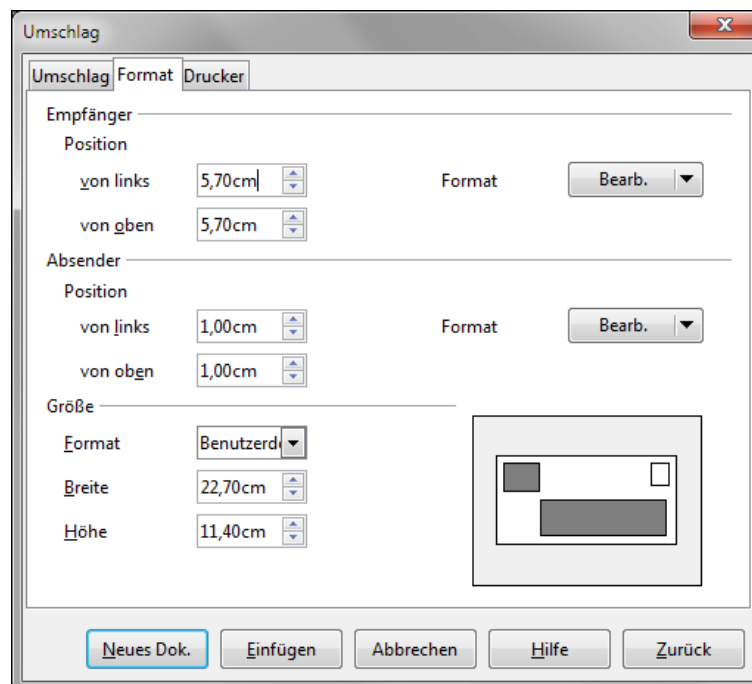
Umschlag

Umschlag Format Drucker

Empfänger

Position

von links 5,70cm

Format Bearb.

von oben 5,70cm

Absender

Position

von links 1,00cm

Format Bearb.

von oben 1,00cm

Größe

Format Benutzerd

Breite 22,70cm

Höhe 11,40cm

Neues Dok. Einfügen Abbrechen Hilfe Zurück